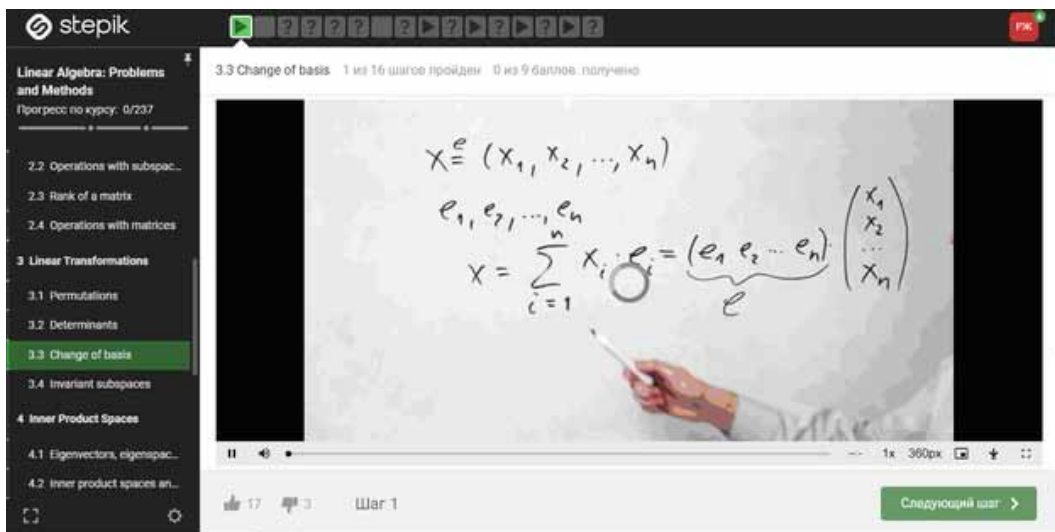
stepik

РЖ

Linear Algebra: Problems and Methods
Прогресс по курсу: 0/237

2.2 Operations with subspac...
2.3 Rank of a matrix
2.4 Operations with matrices
3 Linear Transformations
3.1 Permutations
3.2 Determinants
3.3 Change of basis
3.4 Invariant subspaces
4 Inner Product Spaces
4.1 Eigenvectors, eigenspac...
4.2 Inner product spaces an...

3.3 Change of basis 1 из 16 шагов пройден 0 из 9 баллов получено

$x \overset{e}{=} (x_1, x_2, \dots, x_n)$

$e_1, e_2, \dots, e_n$

$x = \sum_{i=1}^{n} x_i e_i = \underbrace{(e_1\ e_2 \cdots e_n)}_{e} \begin{pmatrix} x_1 \\ x_2 \\ \cdots \\ x_n \end{pmatrix}$

1x 360px

17 3 Шаг 1

Следующий шаг